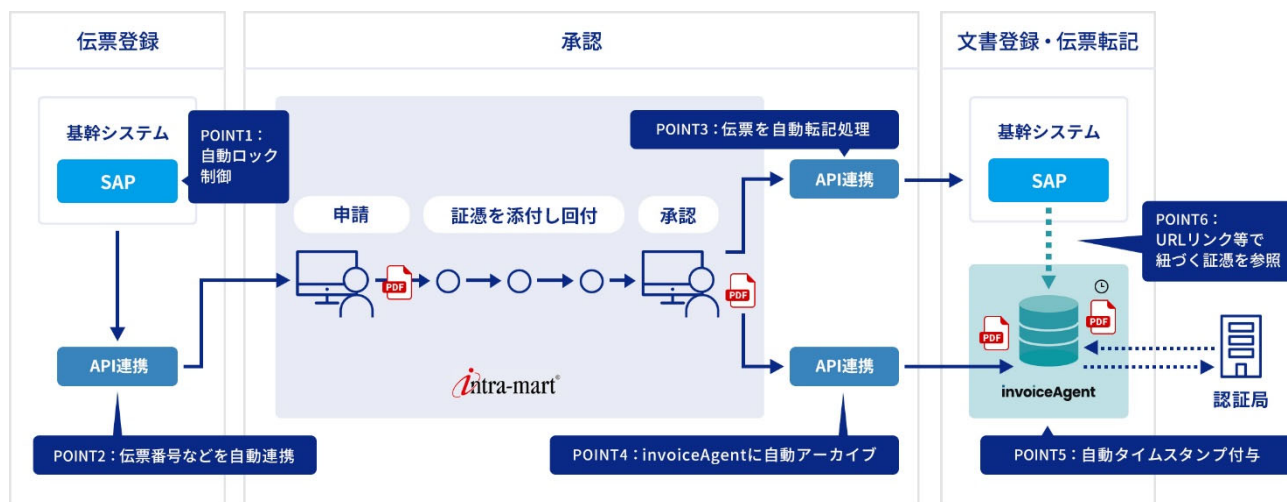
伝票登録

承認

文書登録・伝票転記

基幹システム

SAP

POINT1：自動ロック制御

POINT3：伝票を自動転記処理

基幹システム

SAP

申請

証憑を添付し回付

承認

API連携

PDF

PDF

POINT6：URLリンク等で紐づく証憑を参照

API連携

API連携

API連携

PDF

PDF

intra-mart

invoiceAgent

認証局

POINT2：伝票番号などを自動連携

POINT4：invoiceAgentに自動アーカイブ

POINT5：自動タイムスタンプ付与